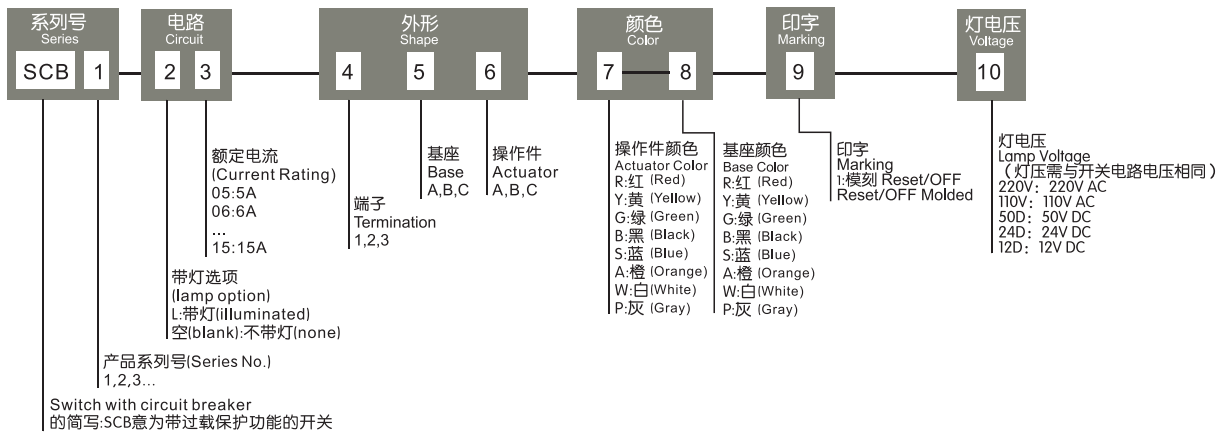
系列号
Series
SCB 1

电路
Circuit
2 3

外形
Shape
4 5 6

颜色
Color
7 8

印字
Marking
9

灯电压
Voltage
10

额定电流
(Current Rating)
05:5A
06:6A
...
15:15A

基座
Base
A,B,C

操作件
Actuator
A,B,C

端子
Termination
1,2,3

操作件颜色
Actuator Color
R:红 (Red)
Y:黄 (Yellow)
G:绿 (Green)
B:黑 (Black)
S:蓝 (Blue)
A:橙 (Orange)
W:白 (White)
P:灰 (Gray)

基座颜色
Base Color
R:红 (Red)
Y:黄 (Yellow)
G:绿 (Green)
B:黑 (Black)
S:蓝 (Blue)
A:橙 (Orange)
W:白 (White)
P:灰 (Gray)

印字
Marking
1:模刻 Reset/OFF
Reset/OFF Molded

灯电压
Lamp Voltage
（灯压需与开关电路电压相同）
220V：220V AC
110V：110V AC
50D：50V DC
24D：24V DC
12D：12V DC

带灯选项
(lamp option)
L:带灯(illuminated)
空(blank):不带灯(none)

产品系列号(Series No.)
1,2,3...

Switch with circuit breaker
的简写:SCB意为带过载保护功能的开关